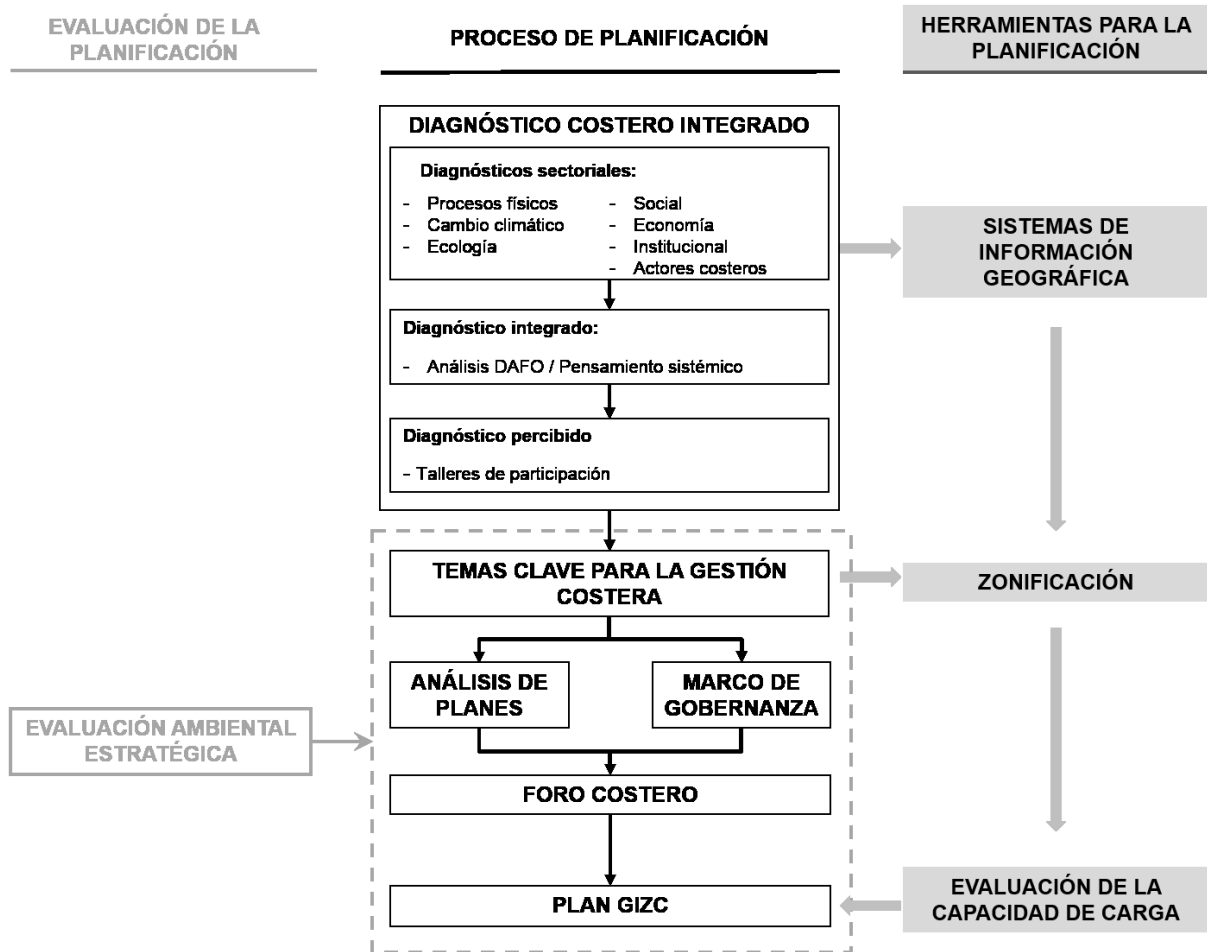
EVALUACIÓN DE LA PLANIFICACIÓN

PROCESO DE PLANIFICACIÓN

HERRAMIENTAS PARA LA PLANIFICACIÓN

DIAGNÓSTICO COSTERO INTEGRADO

Diagnósticos sectoriales:

- Procesos físicos
- Cambio climático
- Ecología

- Social
- Economía
- Institucional
- Actores costeros

SISTEMAS DE INFORMACIÓN GEOGRÁFICA

Diagnóstico integrado:

- Análisis DAFO / Pensamiento sistémico

Diagnóstico percibido

- Talleres de participación

TEMAS CLAVE PARA LA GESTIÓN COSTERA

ZONIFICACIÓN

ANÁLISIS DE PLANES

MARCO DE GOBERNANZA

EVALUACIÓN AMBIENTAL ESTRATÉGICA

FORO COSTERO

PLAN GIZC

EVALUACIÓN DE LA CAPACIDAD DE CARGA